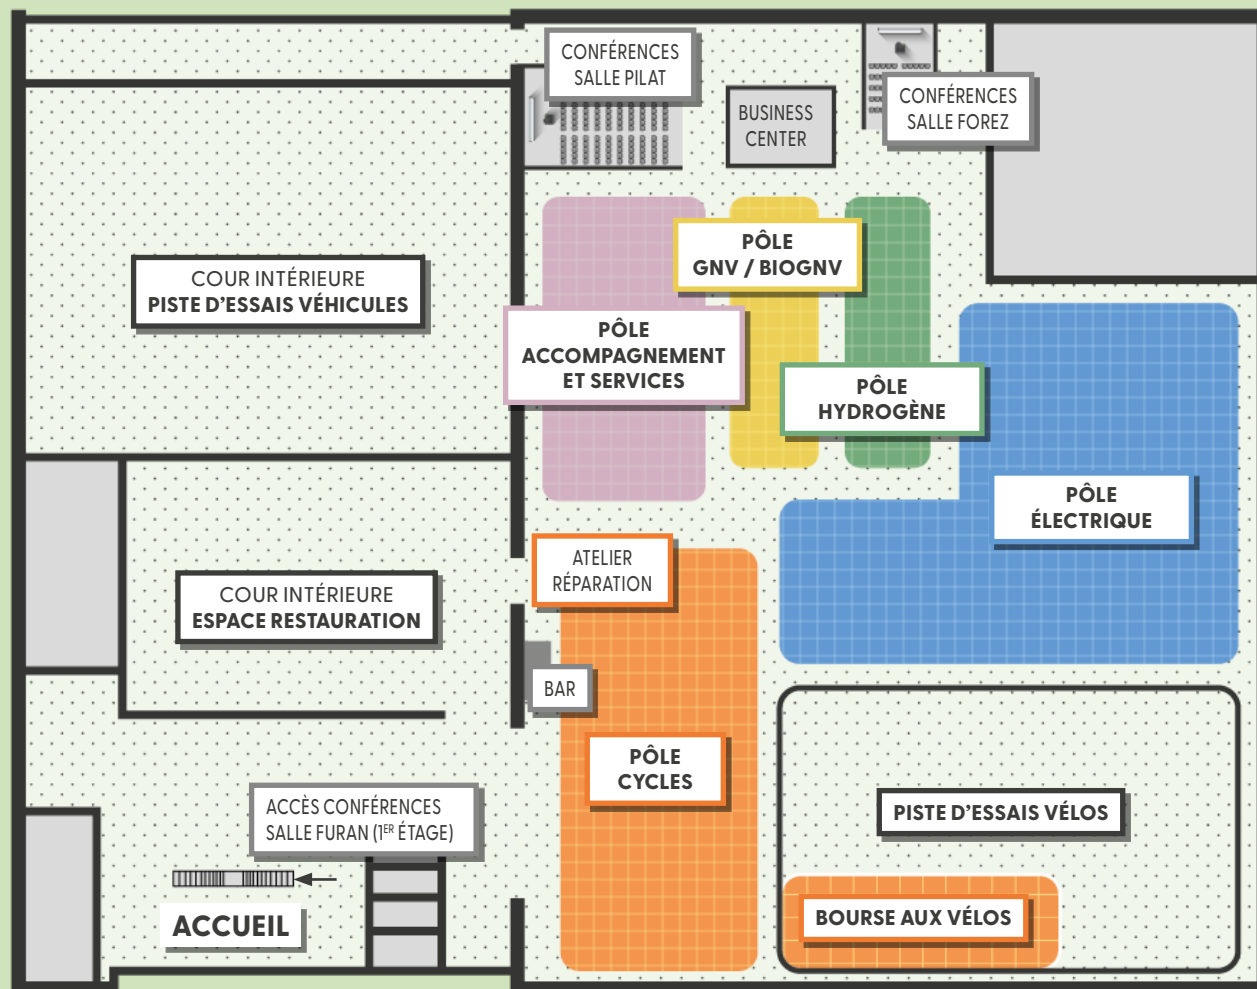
CONFÉRENCES
SALLE PILAT

BUSINESS
CENTER

CONFÉRENCES
SALLE FOREZ

COUR INTÉRIEURE
PISTE D'ESSAIS VÉHICULES

PÔLE
GNV / BIOGNV

PÔLE
ACCOMPAGNEMENT
ET SERVICES

PÔLE
HYDROGÈNE

PÔLE
ÉLECTRIQUE

ATELIER
RÉPARATION

COUR INTÉRIEURE
ESPACE RESTAURATION

BAR

PÔLE
CYCLES

PISTE D'ESSAIS VÉLOS

ACCÈS CONFÉRENCES
SALLE FURAN ($1^{ER}$ ÉTAGE)

ACCUEIL

BOURSE AUX VÉLOS